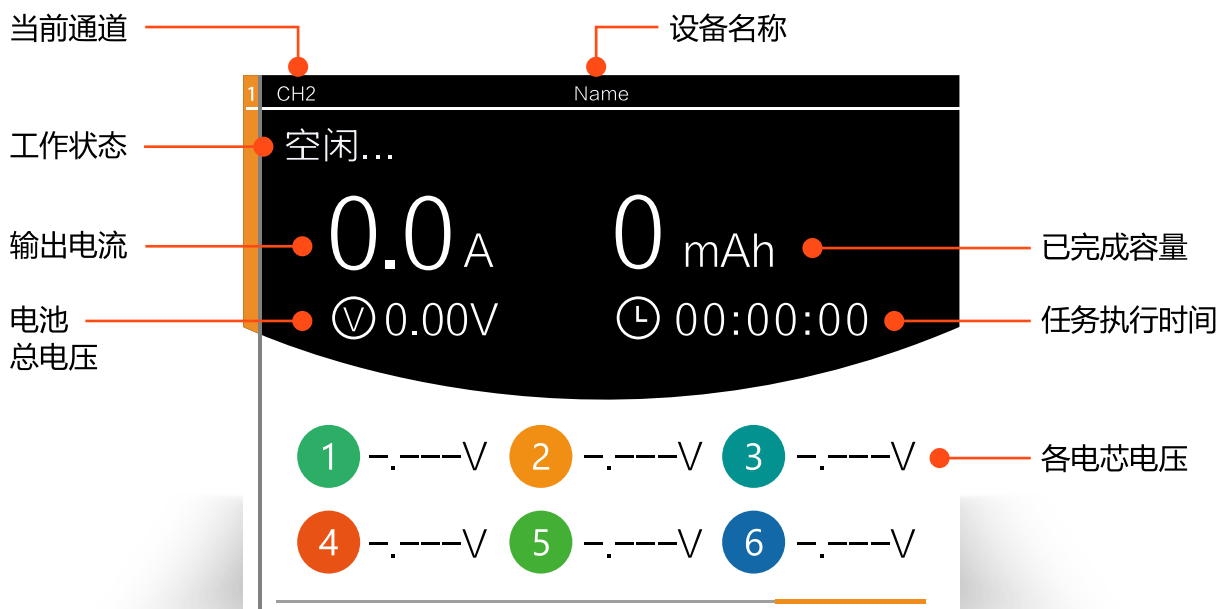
当前通道

设备名称

1 CH2

Name

工作状态

空闲...

输出电流

0.0 A

0 mAh

已完成容量

电池总电压

0.00V

00:00:00

任务执行时间

1 -.---V

2 -.---V

3 -.---V

各电芯电压

4 -.---V

5 -.---V

6 -.---V